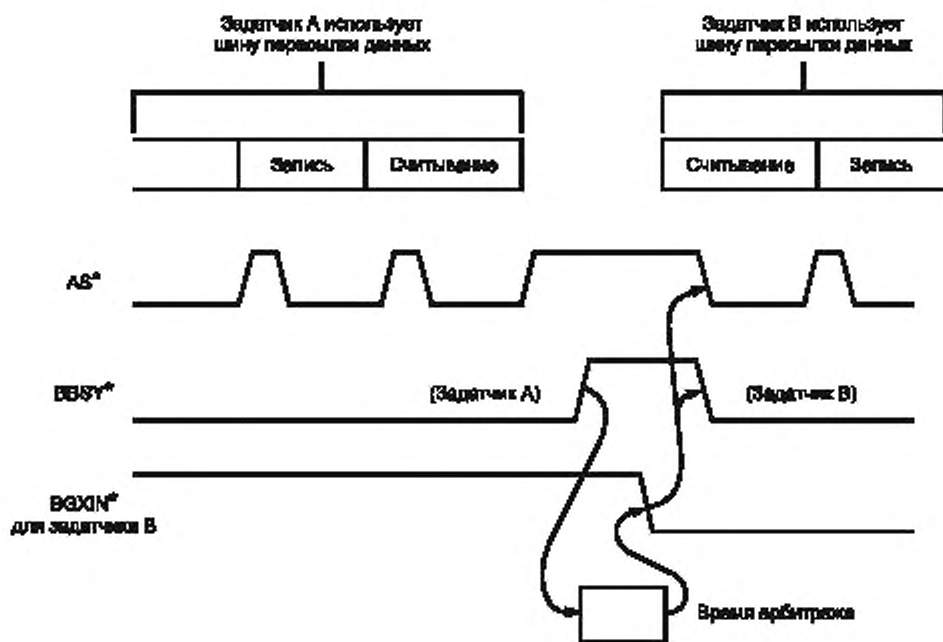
Задатчик А использует шину пересылки данных

Задатчик В использует шину пересылки данных

Запись

Считывание

Считывание

Запись

AS*

BBSY*

(Задатчик А)

(Задатчик В)

BGXIN*
для задатчика В

Время арбитража